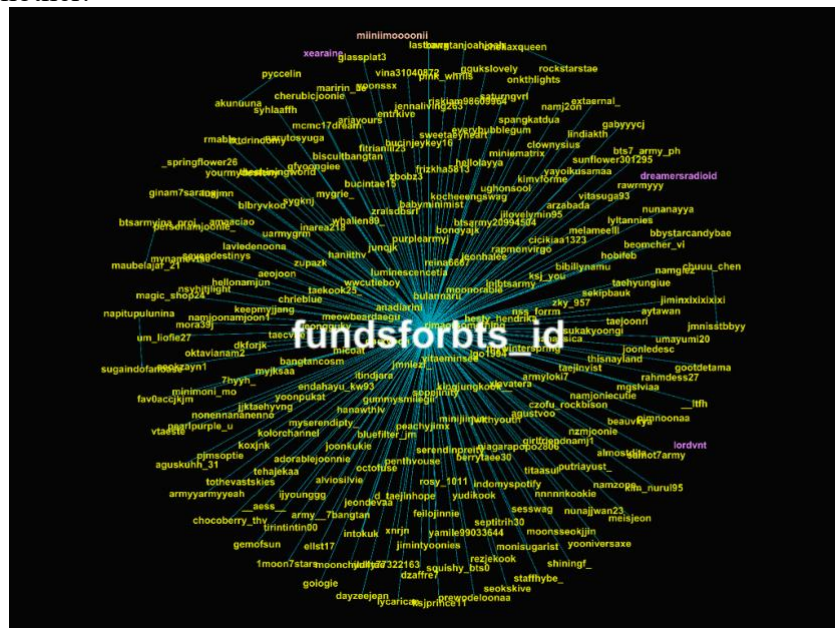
miiniimoooonii
xearaine
lastbawtanjoahinth
glassplat3
pyccelin
vina31040872
rockstarstae
akunuuna
funfun_wwww
onkthlights
funfun_wwww
namj2on
extaernal_
syhlaaffh
gabyyycj
rmable
mcmc17dream
lindiakth
bts7_army_ph
sunflower301295
_springflower26
dreamersradioid
biscuitbangtan
hellolayya
rawrmyyy
ginam7sarang
mygrie_
bucintae15
ughonsool
kimvforme
vitasuga93
nunanayya
btsarmyina
uarmygrm
inarea218
babyminmist
jllovelymin95
arzabada
lyltannies
bbystarcandybae
maubelajar_21
laviedenoona
zupazk
junqjk
btsarmy20994504
rapmonvirgo
melameell
beomcher_vi
bbibillynamu
hobifeb
namgnk
chuuu_chen
magic_shop24
hellonamjun
taekook25
luminescencetia
reina6667
jeonhalee
ksj_you
sekipbauk
taehyungiue
jiminxixixixixi
aeojoon
chrieblue
wwcutieboy
moonorable
inibtsarmy
zky_957
napitupulunina
mora39j
keepmyjjang
meowbeardaegu
bulannaru
aytawan
namjoonamjoon1
ariadiarini
nss_forrm
taejoonri
jmnisstbbyy
um_liofie27
dkforjk
hesty_hendrika
umayumi20
oktavianam2
funds forbts_id
joonledesc
sugaindofanbase
banqtancosm
interspring
thisnayland
gootdetama
7hyyh_
jmniez
taejinvist
rahmdess27
myjksaa
armyloki7
minimoni_mo
endahayu_kw93
kingjungkook
namjoniecutie
mgstviaa
fav0accjkjm
jjktaehyyng
yoonpukat
czofu_rockbison
_itfh
nonennananenno
hanawthtv
agustvoo
parlpurple_u
myserendipity_
minjiiinaa
beauvee
vtaeste
kolorchannel
peachyjimx
nzmjoonie
lordvnt
koxjnk
bluefilter_jm
almostsis
pjmsoptie
joonkukie
serendinpreity
berrytaee30
aguskuhh_31
adorablejoonnie
octotuse
penthvouse
titaasuli
putriayust_
tothevastskies
tehajekaa
alviosilvie
namzoee
armyyarmyyeah
ijyounggg
rosy_1011
indomyspotify
nnnnnkookie
_aess_
jeondevaa
d_taejinhope
yudikook
nunajjwan23
meisjeon
chocoberry_thv
army_7bangtan
feilojinnie
sesswag
tirintintin00
xnrjn
septitrih30
moonsseokjjin
yooniversaxe
gemofsun
intokuk
yamile99033644
monisugarist
ellst17
jiminlyoonies
rezjekook
shiningf_
1moon7stars
squishy_bts0
stafhybe_
seokskive
gologie
dzaffre7
prewodeloonaa
dayzeejean
lycarica
ksjprince11